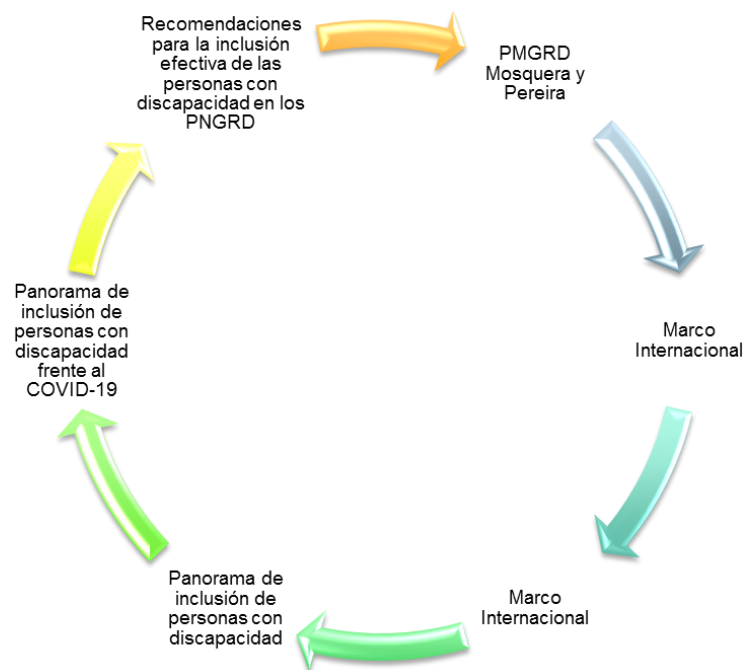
Recomendaciones para la inclusión efectiva de las personas con discapacidad en los PNGRD

PMGRD Mosquera y Pereira

Marco Internacional

Marco Internacional

Panorama de inclusión de personas con discapacidad

Panorama de inclusión de personas con discapacidad frente al COVID-19